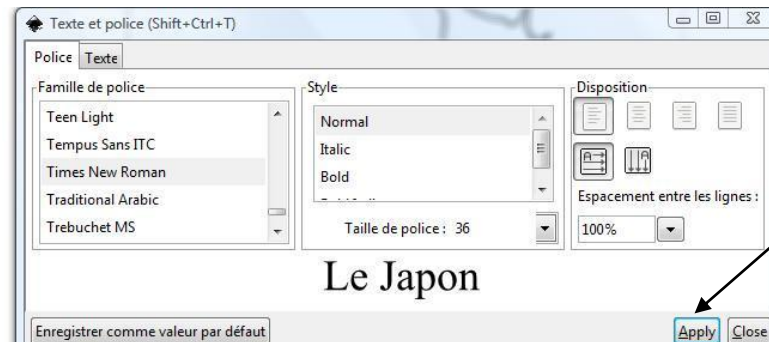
Texte et police (Shift+Ctrl+T)

Police Texte

Famille de police
Teen Light
Tempus Sans ITC
Times New Roman
Traditional Arabic
Trebuchet MS

Style
Normal
Italic
Bold
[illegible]

Taille de police : 36

Disposition

Espacement entre les lignes :
100%

Le Japon

Enregistrer comme valeur par défaut

Apply Close